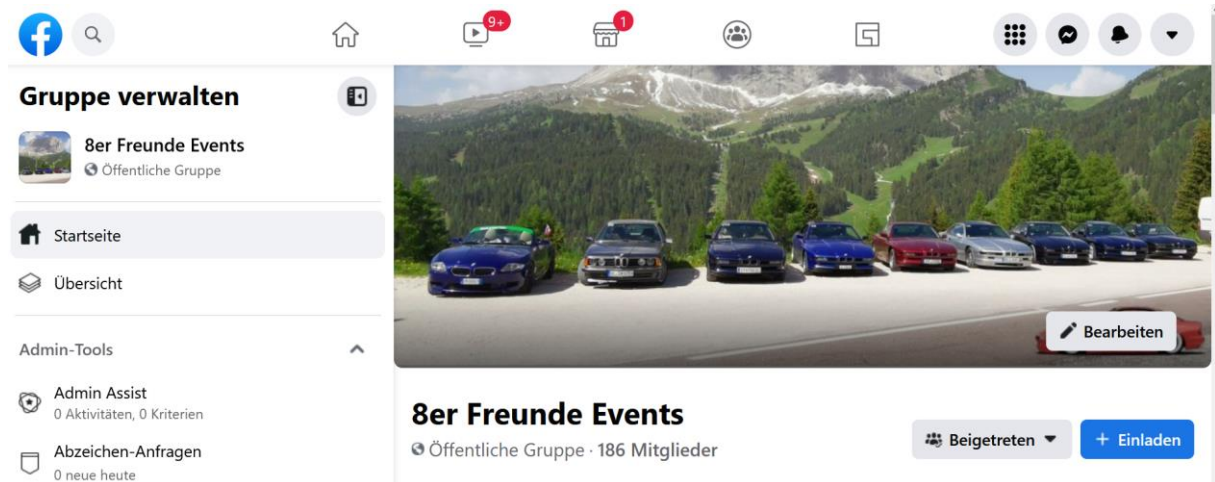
9+

1

Gruppe verwalten

8er Freunde Events
Öffentliche Gruppe

Startseite

Übersicht

Admin-Tools

Admin Assist
0 Aktivitäten, 0 Kriterien

Abzeichen-Anfragen
0 neue heute

Bearbeiten

8er Freunde Events
Öffentliche Gruppe · 186 Mitglieder

Beigetreten

+ Einladen